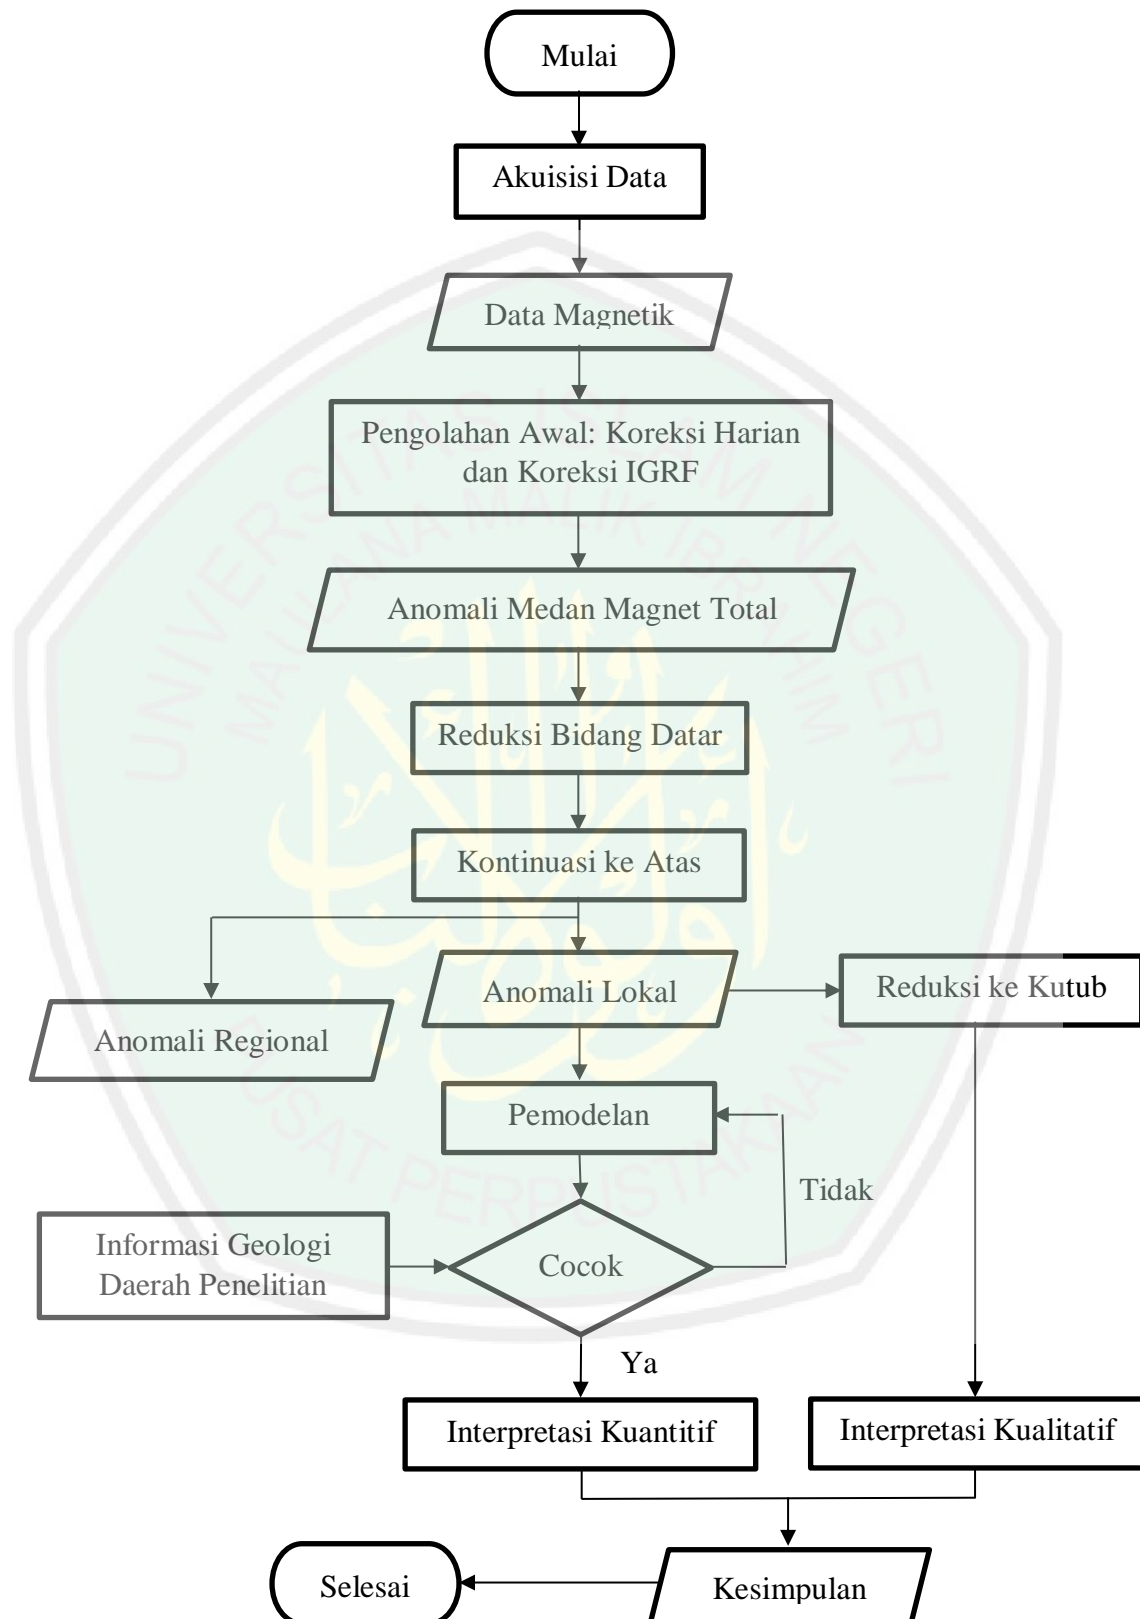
Mulai

Akuisisi Data

Data Magnetik

Pengolahan Awal: Koreksi Harian dan Koreksi IGRF

Anomali Medan Magnet Total

Reduksi Bidang Datar

Kontinuasi ke Atas

Anomali Regional

Anomali Lokal

Reduksi ke Kutub

Pemodelan

Tidak

Informasi Geologi Daerah Penelitian

Cocok

Ya

Interpretasi Kuantitif

Interpretasi Kualitatif

Selesai

Kesimpulan

UNIVERSITAS ISLAM NEGERI MAULANA MALIK IBRAHIM PUSAT PERPUSTAKAAN